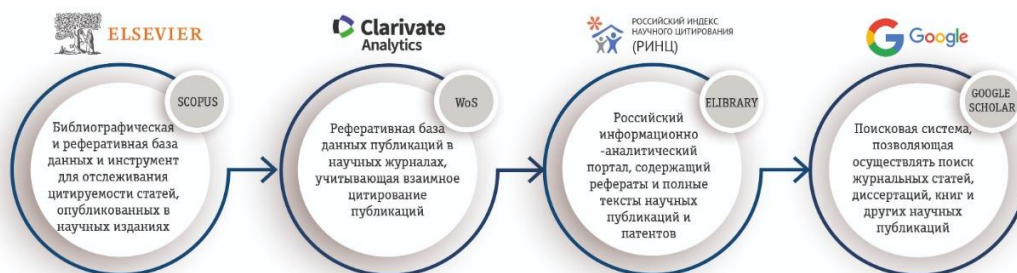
ELSEVIER

SCOPUS

Библиографическая и реферативная база данных и инструмент для отслеживания цитируемости статей, опубликованных в научных изданиях

Clarivate Analytics

WoS

Реферативная база данных публикаций в научных журналах, учитывающая взаимное цитирование публикаций

РОССИЙСКИЙ ИНДЕКС НАУЧНОГО ЦИТИРОВАНИЯ (РИНЦ)

ELIBRARY

Российский информационно -аналитический портал, содержащий рефераты и полные тексты научных публикаций и патентов

Google

GOOGLE SCHOLAR

Поисковая система, позволяющая осуществлять поиск журнальных статей, диссертаций, книг и других научных публикаций